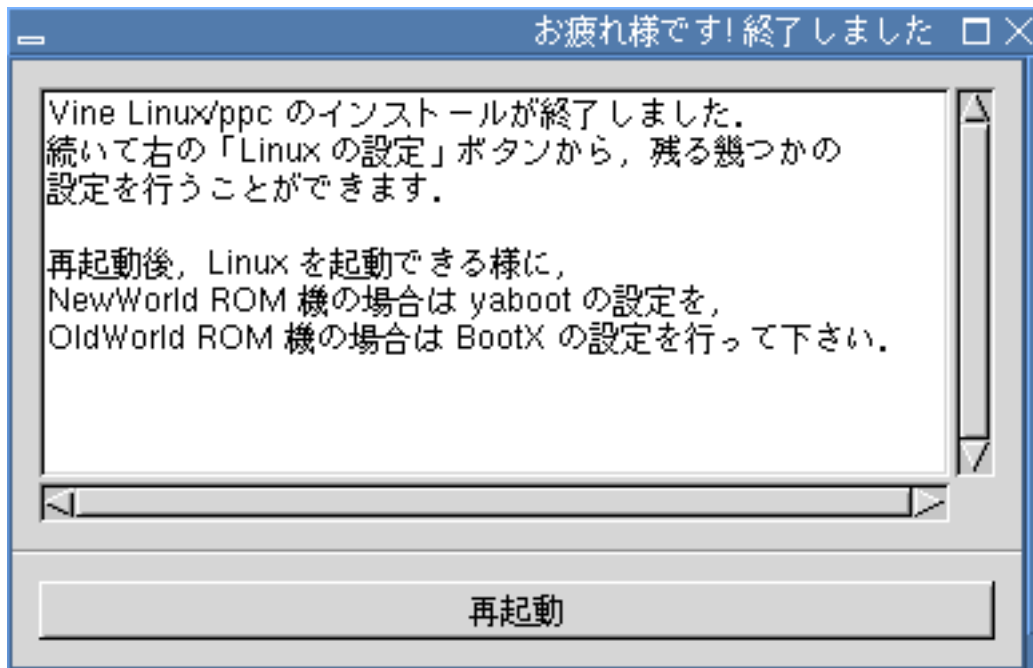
お疲れ様です! 終了しました

Vine Linux/ppc のインストールが終了しました.
続いて右の「Linux の設定」ボタンから，残る幾つかの設定を行うことができます.

再起動後，Linux を起動できる様に，
NewWorld ROM 機の場合は yaboot の設定を，
OldWorld ROM 機の場合は BootX の設定を行って下さい.

再起動